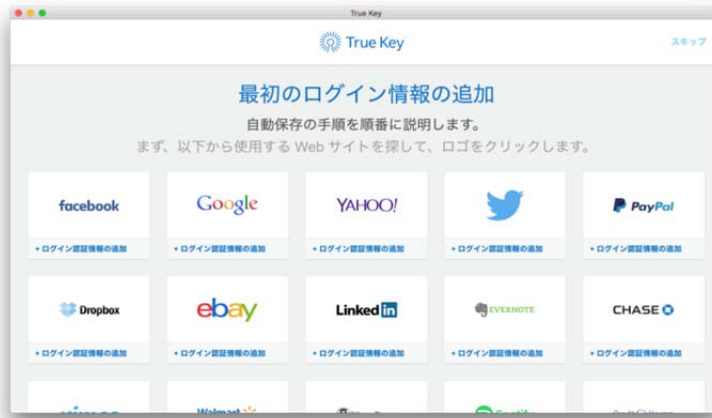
True Key

True Key

スキップ

最初のログイン情報の追加

自動保存の手順を順番に説明します。

まず、以下から使用する Web サイトを探して、ロゴをクリックします。

facebook
+ ログイン認証情報の追加

Google
+ ログイン認証情報の追加

YAHOO!
+ ログイン認証情報の追加

+ ログイン認証情報の追加

PayPal
+ ログイン認証情報の追加

Dropbox
+ ログイン認証情報の追加

ebay
+ ログイン認証情報の追加

Linked in
+ ログイン認証情報の追加

EVERNOTE
+ ログイン認証情報の追加

CHASE
+ ログイン認証情報の追加

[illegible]

Walmart

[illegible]

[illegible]

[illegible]